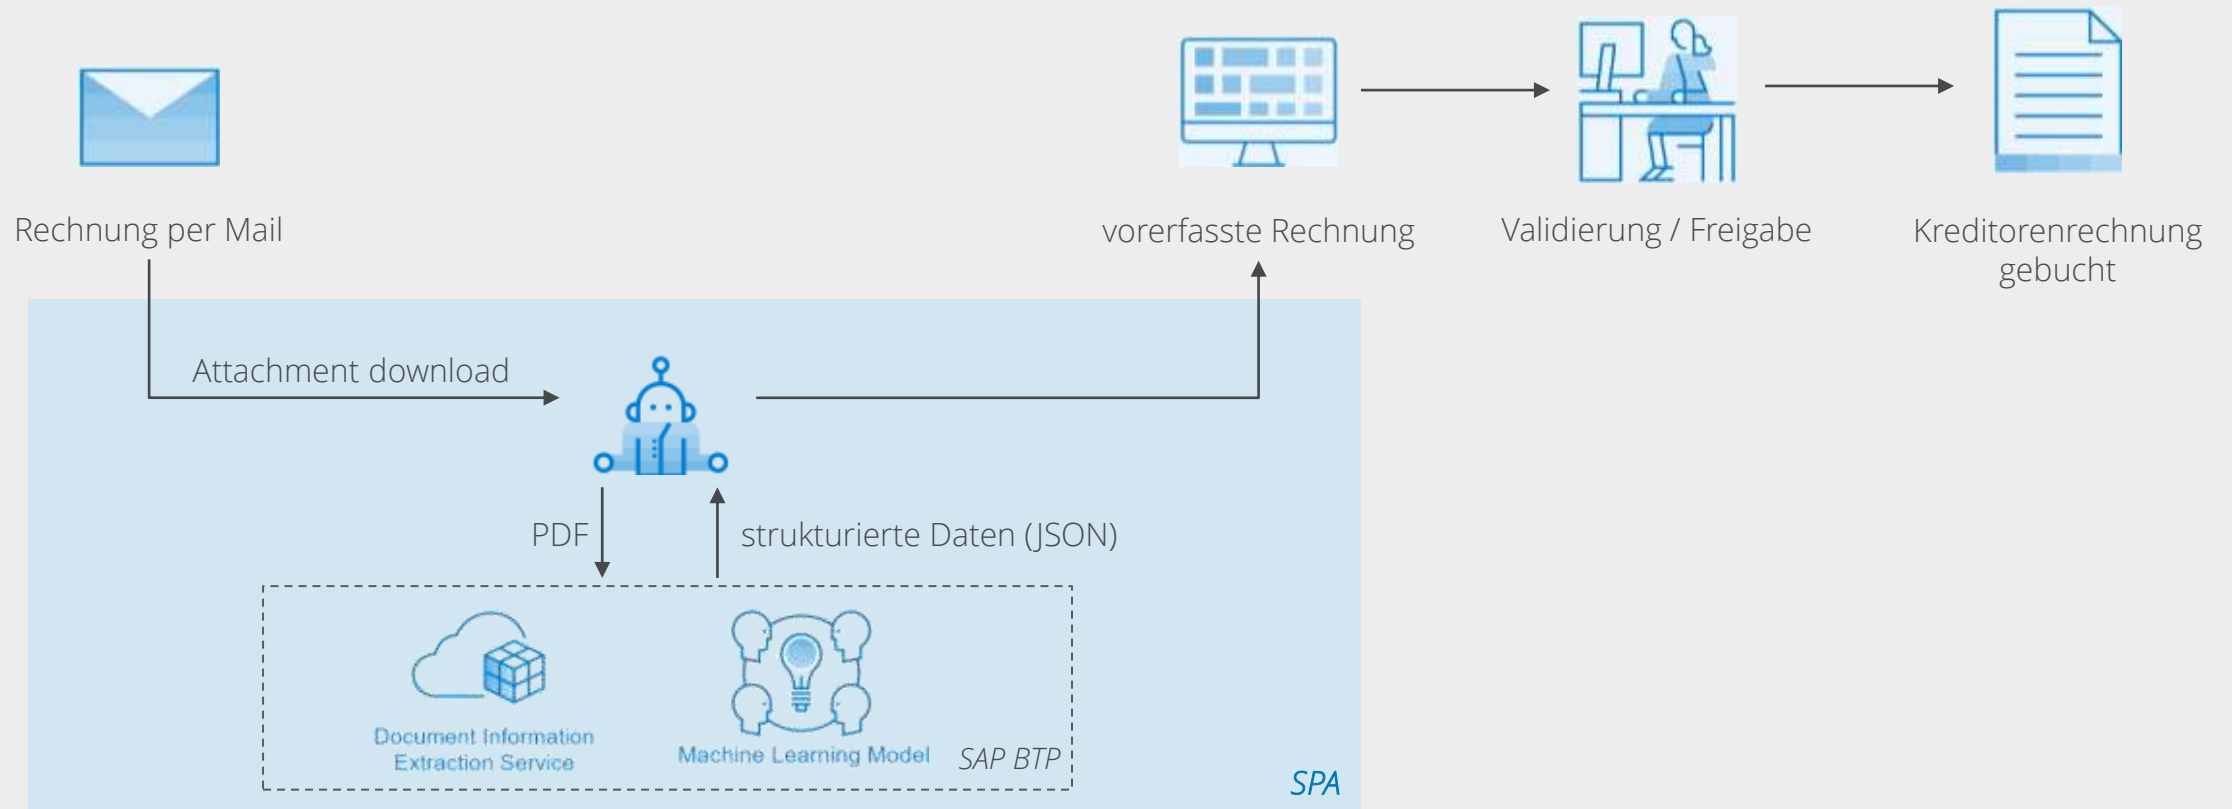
Rechnung per Mail

vorerfasste Rechnung

Validierung / Freigabe

Kreditorenrechnung gebucht

Attachment download

PDF

strukturierte Daten (JSON)

Document Information Extraction Service

Machine Learning Model

SAP BTP

SPA